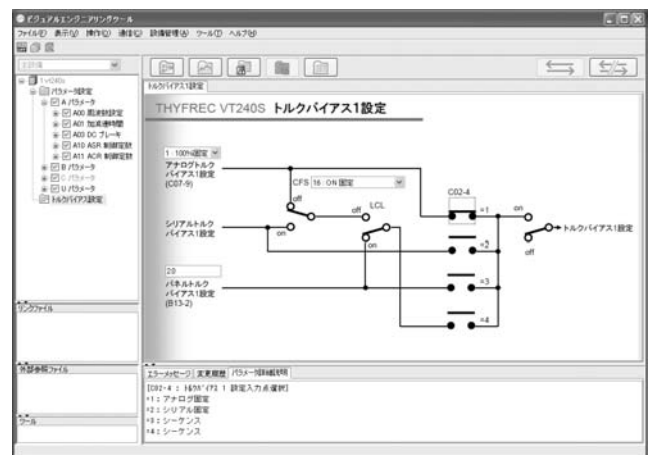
ビジュアルエンジニアリングツール
ファイル(F) 表示(V) 操作(O) 通信(C) 設備管理(A) ツール(T) ヘルプ(H)

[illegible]
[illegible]
パラメータ設定
A パラメータ
A00 周波数設定
A01 加減速時間
A03 DC ブレーキ
A10 ASR 制御定数
A11 ACR 制御定数
B パラメータ
C パラメータ
U パラメータ
トルクバイアス1設定

リンクファイル

外部参照ファイル

ツール

トルクバイアス1設定

THYFREC VT240S トルクバイアス1設定

1 : 100%固定
アナログトルクバイアス1設定 (C07-9)
CFS 16 : ON 固定
off
off
LCL
C02-4
=1
on
トルクバイアス1設定
シリアルトルクバイアス1設定
on
on
=2
off
20
パネルトルクバイアス1設定 (B13-2)
=3
=4

エラーメッセージ 変更履歴 パラメータ詳細説明
[C02-4 : トルクバイアス 1 設定入力点選択]
=1 : アナログ固定
=2 : シリアル固定
=3 : シーケンス
=4 : シーケンス